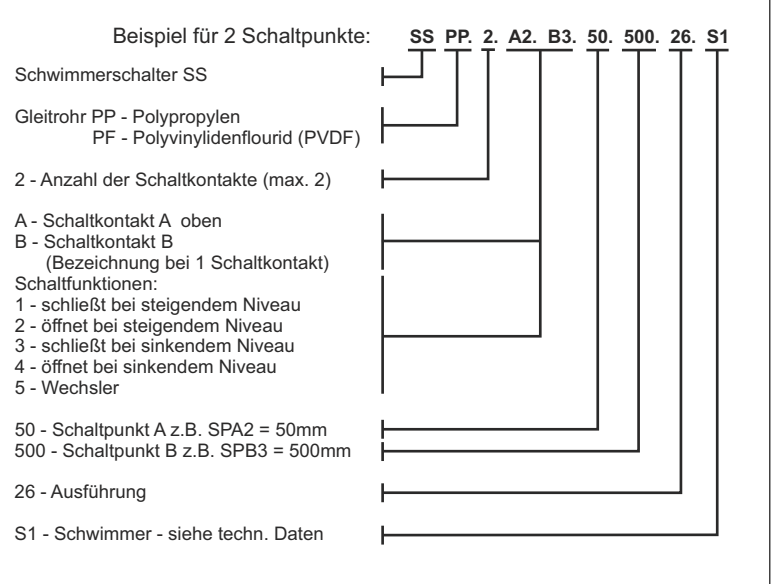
Beispiel für 2 Schaltpunkte: SS PP. 2. A2. B3. 50. 500. 26. S1

Schwimmerschalter SS

Gleitrohr PP - Polypropylen
PF - Polyvinylidenflourid (PVDF)

2 - Anzahl der Schaltkontakte (max. 2)

A - Schaltkontakt A oben
B - Schaltkontakt B
(Bezeichnung bei 1 Schaltkontakt)
Schaltfunktionen:
1 - schließt bei steigendem Niveau
2 - öffnet bei steigendem Niveau
3 - schließt bei sinkendem Niveau
4 - öffnet bei sinkendem Niveau
5 - Wechsler

50 - Schaltpunkt A z.B. SPA2 = 50mm
500 - Schaltpunkt B z.B. SPB3 = 500mm

26 - Ausführung

S1 - Schwimmer - siehe techn. Daten